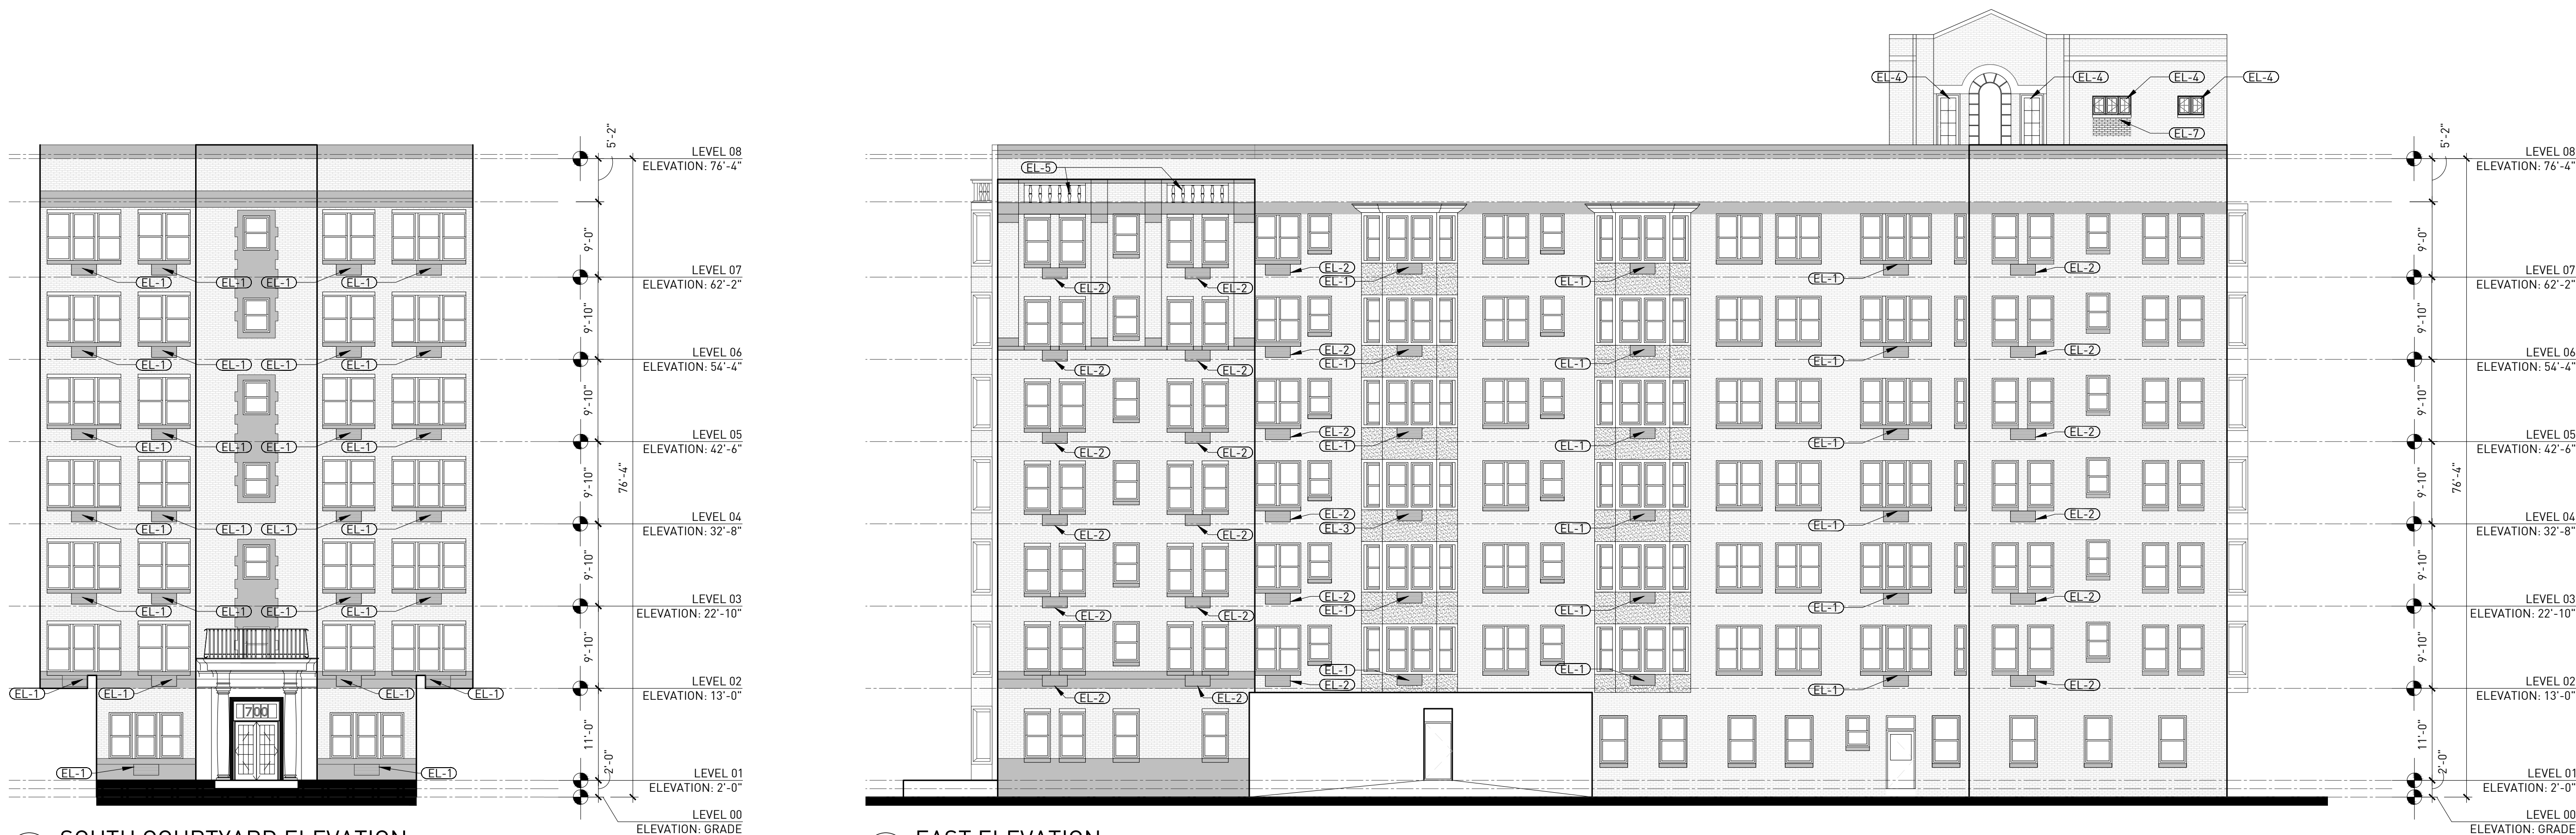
5'-2"
LEVEL 08
ELEVATION: 76'-4"
9'-0"
LEVEL 07
ELEVATION: 62'-2"
9'-10"
LEVEL 06
ELEVATION: 54'-4"
9'-10"
LEVEL 05
ELEVATION: 42'-6"
9'-10"
76'-4"
LEVEL 04
ELEVATION: 32'-8"
9'-10"
LEVEL 03
ELEVATION: 22'-10"
9'-10"
LEVEL 02
ELEVATION: 13'-0"
11'-0"
2'-0"
LEVEL 01
ELEVATION: 2'-0"
LEVEL 00
ELEVATION: GRADE

EL-1 EL-1 EL-1 EL-1
EL-1 EL-1 EL-1 EL-1
EL-1 EL-1 EL-1 EL-1
EL-1 EL-1 EL-1 EL-1
EL-1 EL-1 EL-1 EL-1
EL-1 EL-1 EL-1 EL-1
EL-1 EL-1
700
EL-1 EL-1

SOUTH COURTYARD ELEVATION

EL-4 EL-4 EL-4 EL-4
EL-7
EL-5
EL-2 EL-1 EL-1 EL-1 EL-2
EL-2 EL-2
EL-2 EL-1 EL-1 EL-1 EL-2
EL-2 EL-2
EL-2 EL-1 EL-1 EL-1 EL-2
EL-2 EL-2
EL-2 EL-3 EL-1 EL-1 EL-2
EL-2 EL-2
EL-2 EL-1 EL-1 EL-1 EL-2
EL-2 EL-2
EL-1 EL-2 EL-1 EL-1 EL-2
EL-2 EL-2

5'-2"
LEVEL 08
ELEVATION: 76'-4"
9'-0"
LEVEL 07
ELEVATION: 62'-2"
9'-10"
LEVEL 06
ELEVATION: 54'-4"
9'-10"
LEVEL 05
ELEVATION: 42'-6"
9'-10"
76'-4"
LEVEL 04
ELEVATION: 32'-8"
9'-10"
LEVEL 03
ELEVATION: 22'-10"
9'-10"
LEVEL 02
ELEVATION: 13'-0"
11'-0"
2'-0"
LEVEL 01
ELEVATION: 2'-0"
LEVEL 00
ELEVATION: GRADE

EAST ELEVATION